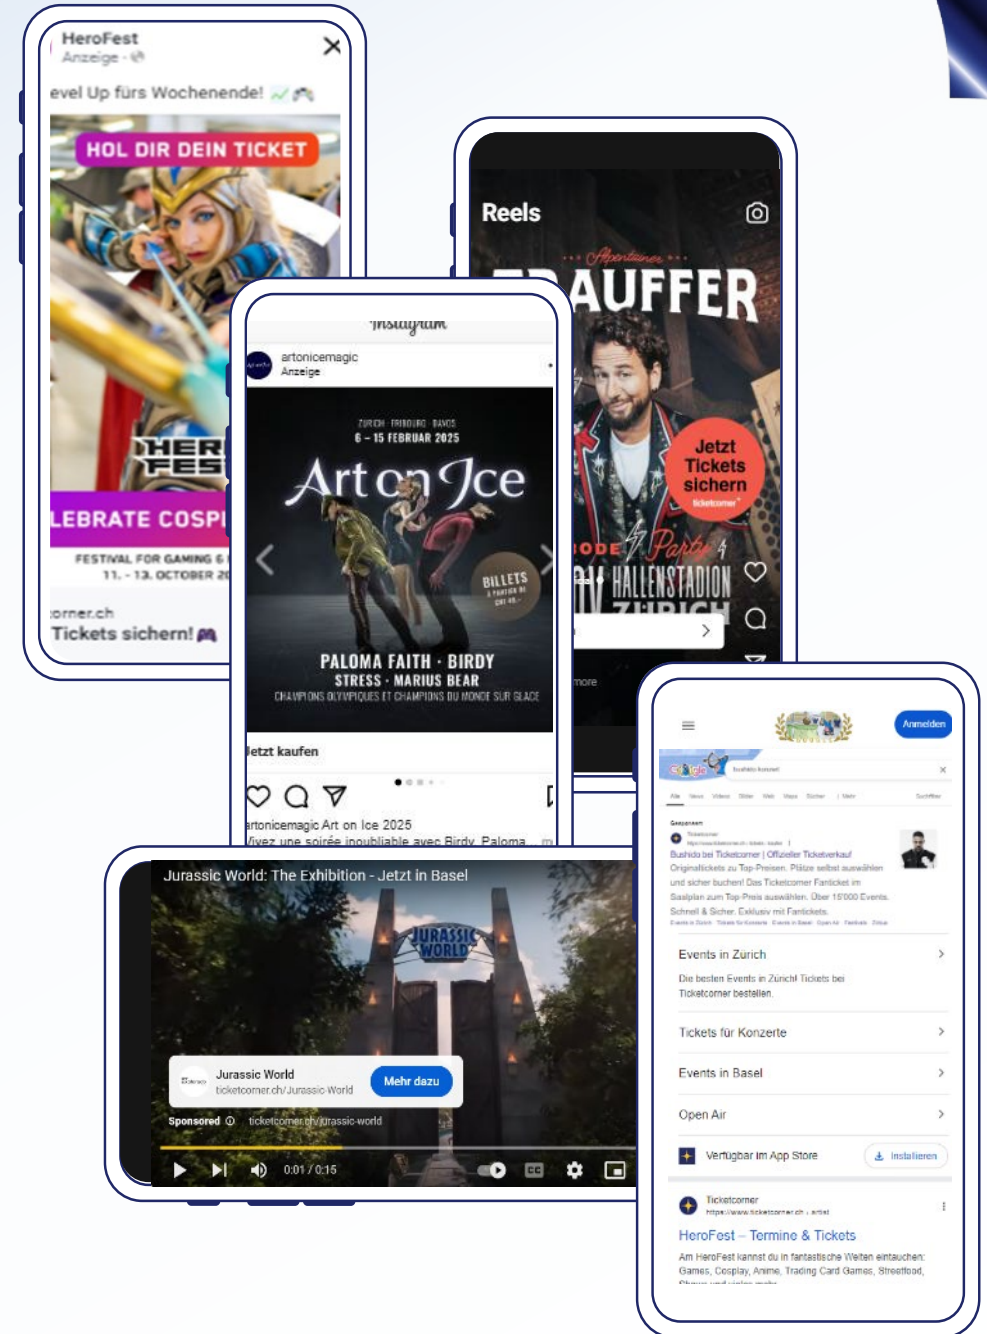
HeroFest
Anzeige

evel Up fürs Wochenende!

HOL DIR DEIN TICKET

HER FES

LEBRATE COSP

FESTIVAL FOR GAMING
11. - 13. OCTOBER 20

orner.ch
Tickets sichern!

Reels

AUFFER

Jetzt Tickets sichern
ticketcorner

ODE Party
HALLENSTADION ZÜRICH

more

Instagram

artonicemagic
Anzeige

ZÜRICH · FRIBOURG · DAVOS
6 – 15 FEBRUAR 2025

Art on Ice

BILLETS

PALOMA FAITH · BIRDY
STRESS · MARIUS BEAR
CHAMPIONS OLYMPIQUES ET CHAMPIONS DU MONDE SUR GLACE

Jetzt kaufen

artonicemagic Art on Ice 2025
Vivez une soirée inoubliable avec Birdy, Paloma

Jurassic World: The Exhibition - Jetzt in Basel

JURASSIC WORLD

Jurassic World
ticketcorner.ch/Jurassic-World
Mehr dazu

Sponsored · ticketcorner.ch/jurassic-world

0:01 / 0:15

Anmelden

Bushido bei Ticketcorner | Offizieller Ticketverkauf
Originaltickets zu Top-Preisen. Plätze selbst auswählen und sicher buchen! Das Ticketcorner Fanticket im Saalplan zum Top-Preis auswählen. Über 15'000 Events. Schnell & Sicher. Exklusiv mit Fantickets.

Events in Zürich
Die besten Events in Zürich! Tickets bei Ticketcorner bestellen.

Tickets für Konzerte

Events in Basel

Open Air

Verfügbar im App Store
Installieren

Ticketcorner
https://www.ticketcorner.ch › artist

HeroFest – Termine & Tickets
Am HeroFest kannst du in fantastische Welten eintauchen: Games, Cosplay, Anime, Trading Card Games, Streetfood,